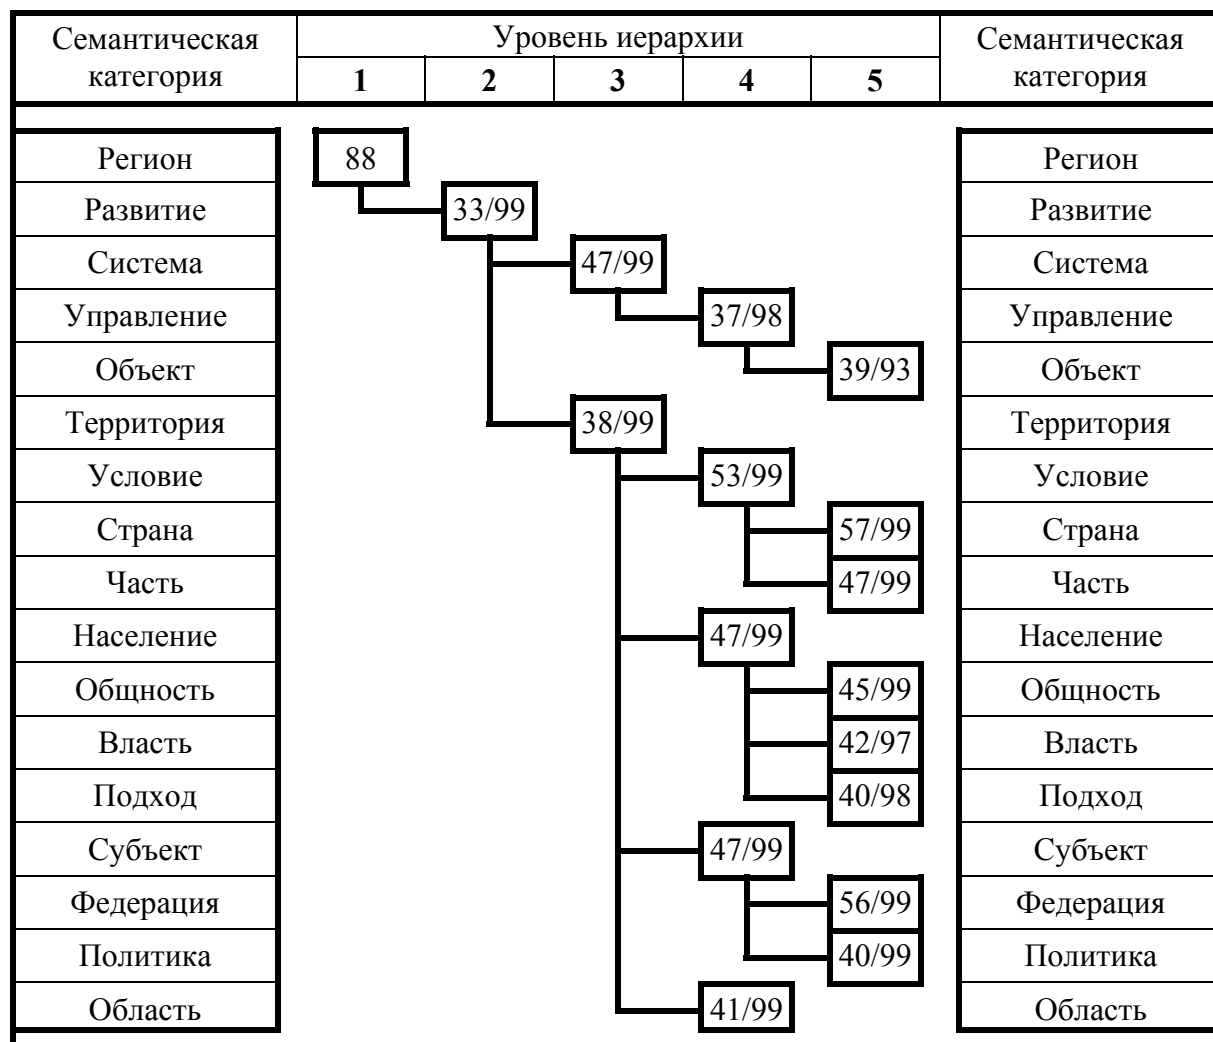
| Семантическая категория | Уровень иерархии 1 | 2 | 3 | 4 | 5 | Семантическая категория |
|---|---|---|---|---|---|---|
| Регион | 88 | | | | | Регион |
| Развитие | | 33/99 | | | | Развитие |
| Система | | | 47/99 | | | Система |
| Управление | | | | 37/98 | | Управление |
| Объект | | | | | 39/93 | Объект |
| Территория | | | 38/99 | | | Территория |
| Условие | | | | 53/99 | | Условие |
| Страна | | | | | 57/99 | Страна |
| Часть | | | | | 47/99 | Часть |
| Население | | | | 47/99 | | Население |
| Общность | | | | | 45/99 | Общность |
| Власть | | | | | 42/97 | Власть |
| Подход | | | | | 40/98 | Подход |
| Субъект | | | | 47/99 | | Субъект |
| Федерация | | | | | 56/99 | Федерация |
| Политика | | | | | 40/99 | Политика |
| Область | | | | 41/99 | | Область |